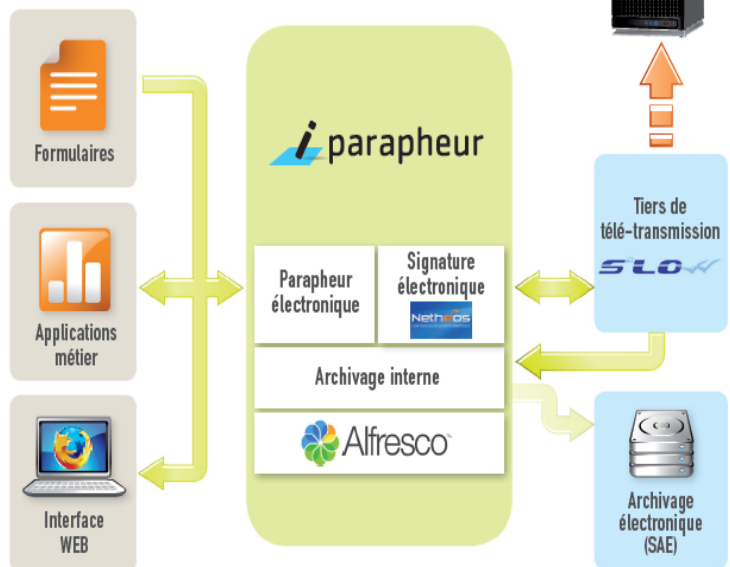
Formulaires

Applications métier

Interface WEB

i parapheur

Parapheur électronique

Signature électronique

Netheos

Archivage interne

Alfresco

Tiers de télé-transmission

SLOW

Archivage électronique (SAE)